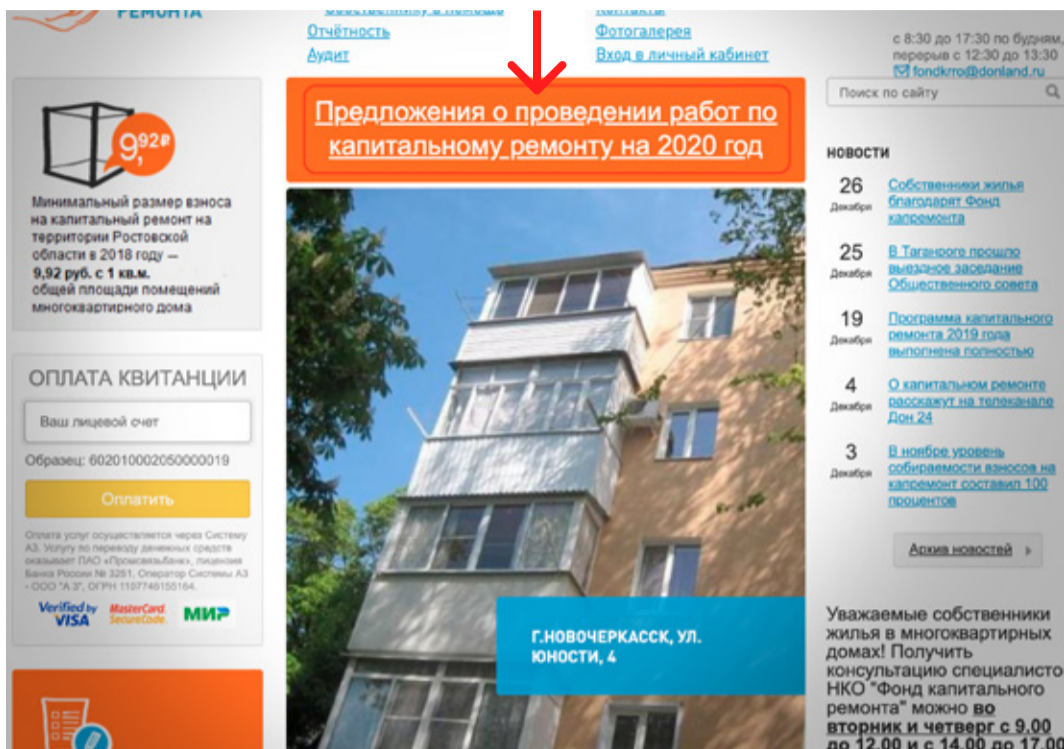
ремонта

Отчётность
Аудит

Фотогалерея
Вход в личный кабинет

с 8:30 до 17:30 по будням, перерыв с 12:30 до 13:30
fondkrro@donland.ru

Предложения о проведении работ по капитальному ремонту на 2020 год

Поиск по сайту

9,92₽

Минимальный размер взноса на капитальный ремонт на территории Ростовской области в 2018 году — 9,92 руб. с 1 кв.м. общей площади помещений многоквартирного дома

ОПЛАТА КВИТАНЦИИ

Ваш лицевой счет

Образец: 602010002050000019

Оплатить

Оплата услуг осуществляется через Систему А3. Услугу по переводу денежных средств оказывает ПАО «Промсвязьбанк», лицензия Банка России № 3251, Оператор Системы А3 - ООО "А 3", ОГРН 1107746155164.

Verified by VISA
MasterCard. SecureCode.
МИР

Г.НОВОЧЕРКАССК, УЛ. ЮНОСТИ, 4

НОВОСТИ

26 Декабря
Собственники жилья благодарят Фонд капремонта

25 Декабря
В Таганроге прошло выездное заседание Общественного совета

19 Декабря
Программа капитального ремонта 2019 года выполнена полностью

4 Декабря
О капитальном ремонте расскажут на телеканале Дон 24

3 Декабря
В ноябре уровень собираемости взносов на капремонт составил 100 процентов

Архив новостей

Уважаемые собственники жилья в многоквартирных домах! Получить консультацию специалисто НКО "Фонд капитального ремонта" можно во вторник и четверг с 9.00 до 12.00 и с 14.00 до 17.00